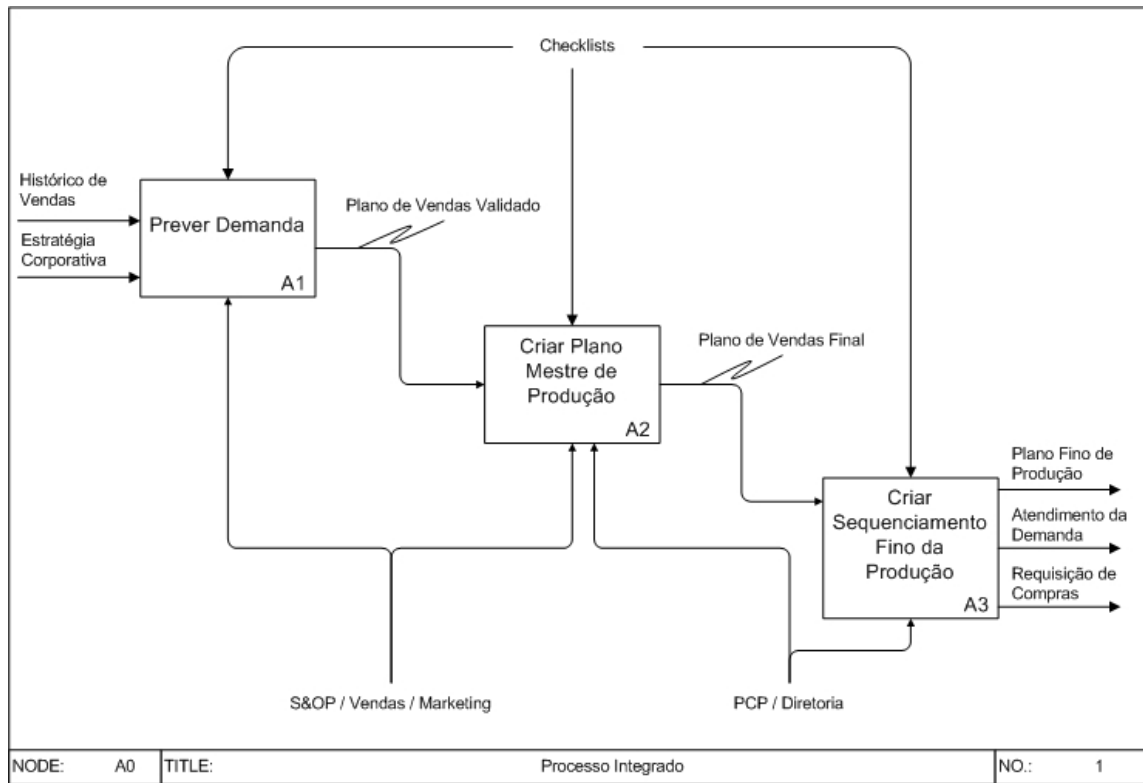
Checklists

Histórico de Vendas

Estratégia Corporativa

Prever Demanda
A1

Plano de Vendas Validado

Criar Plano Mestre de Produção
A2

Plano de Vendas Final

Criar Sequenciamento Fino da Produção
A3

Plano Fino de Produção

Atendimento da Demanda

Requisição de Compras

S&OP / Vendas / Marketing

PCP / Diretoria

| NODE: A0 | TITLE: Processo Integrado | NO.: 1 |
|---|---|---|